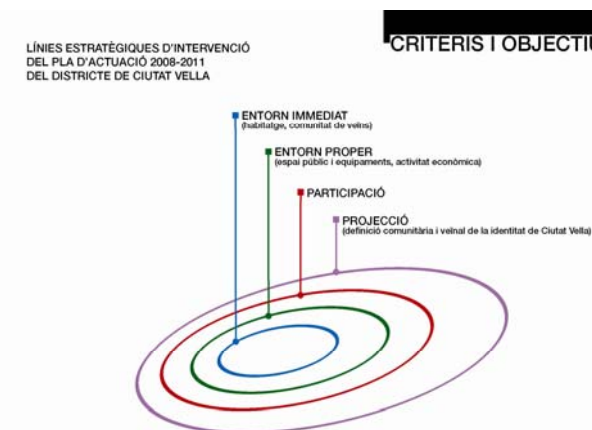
LÍNIES ESTRATÈGIQUES D'INTERVENCIÓ DEL PLA D'ACTUACIÓ 2008-2011 DEL DISTRICTE DE CIUTAT VELLA

CRITERIS I OBJECTIU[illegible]

ENTORN IMMEDIAT
(habitatge, comunitat de veïns)

ENTORN PROPER
(espai públic i equipaments, activitat econòmica)

PARTICIPACIÓ

PROJECCIÓ
(definició comunitària i veïnal de la identitat de Ciutat Vella)